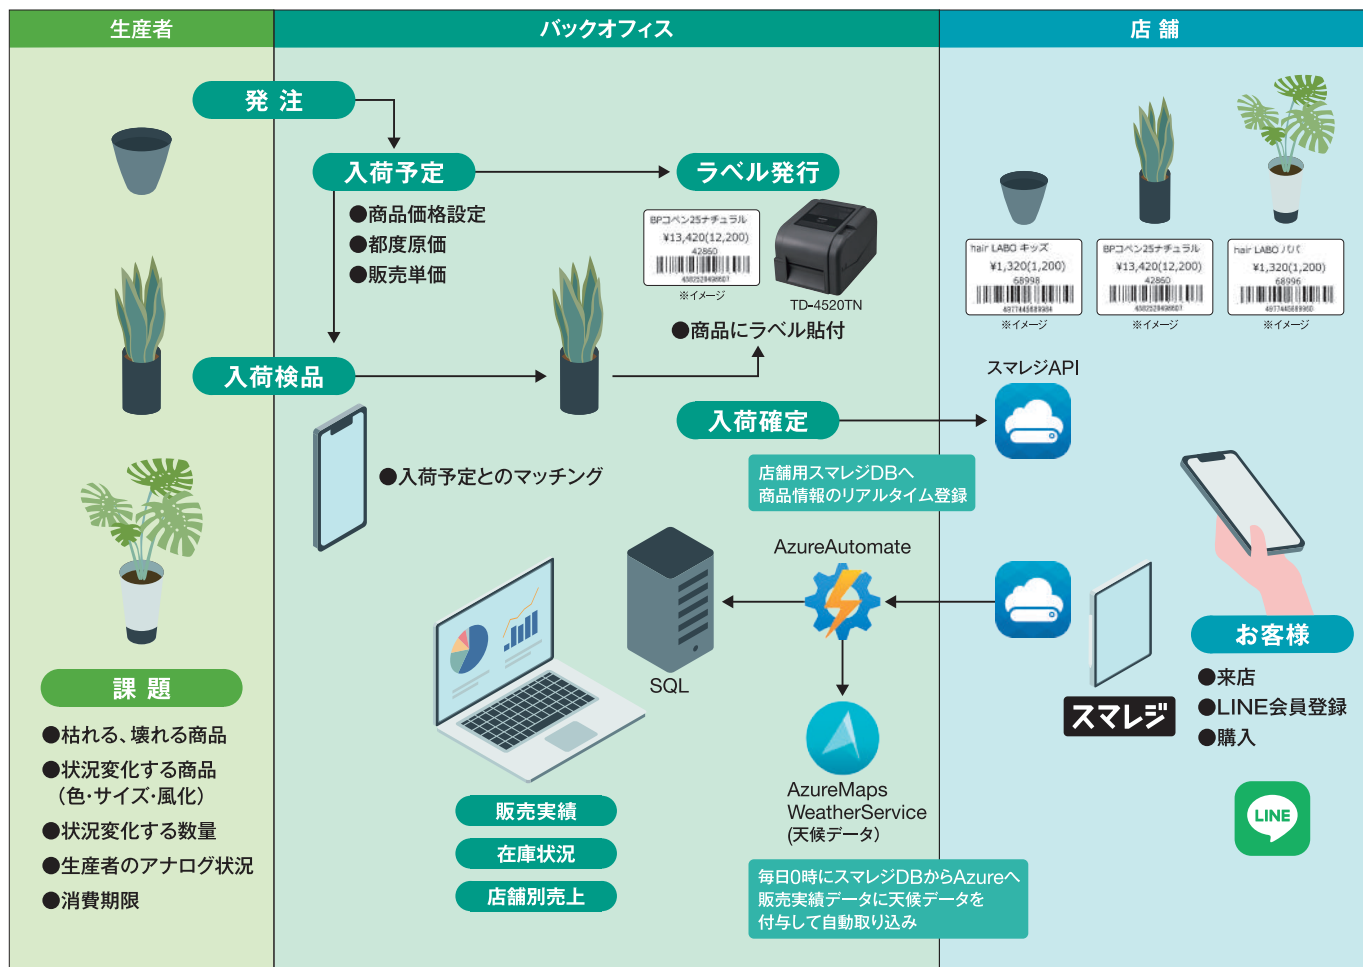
生産者

バックオフィス

店 舗

発 注

入荷予定

●商品価格設定
●都度原価
●販売単価

ラベル発行

BPコペン25ナチュラル
¥13,420(12,200)
42860

※イメージ

TD-4520TN

●商品にラベル貼付

入荷検品

入荷確定

●入荷予定とのマッチング

店舗用スマレジDBへ
商品情報のリアルタイム登録

hair LABO キッズ
¥1,320(1,200)
68998
※イメージ

BPコペン25ナチュラル
¥13,420(12,200)
42860
※イメージ

hair LABO パパ
¥1,320(1,200)
68996
※イメージ

スマレジAPI

AzureAutomate

SQL

AzureMaps
WeatherService
(天候データ)

毎日0時にスマレジDBからAzureへ
販売実績データに天候データを
付与して自動取り込み

販売実績

在庫状況

店舗別売上

スマレジ

お客様

●来店
●LINE会員登録
●購入

LINE

課 題

●枯れる、壊れる商品
●状況変化する商品
（色・サイズ・風化）
●状況変化する数量
●生産者のアナログ状況
●消費期限